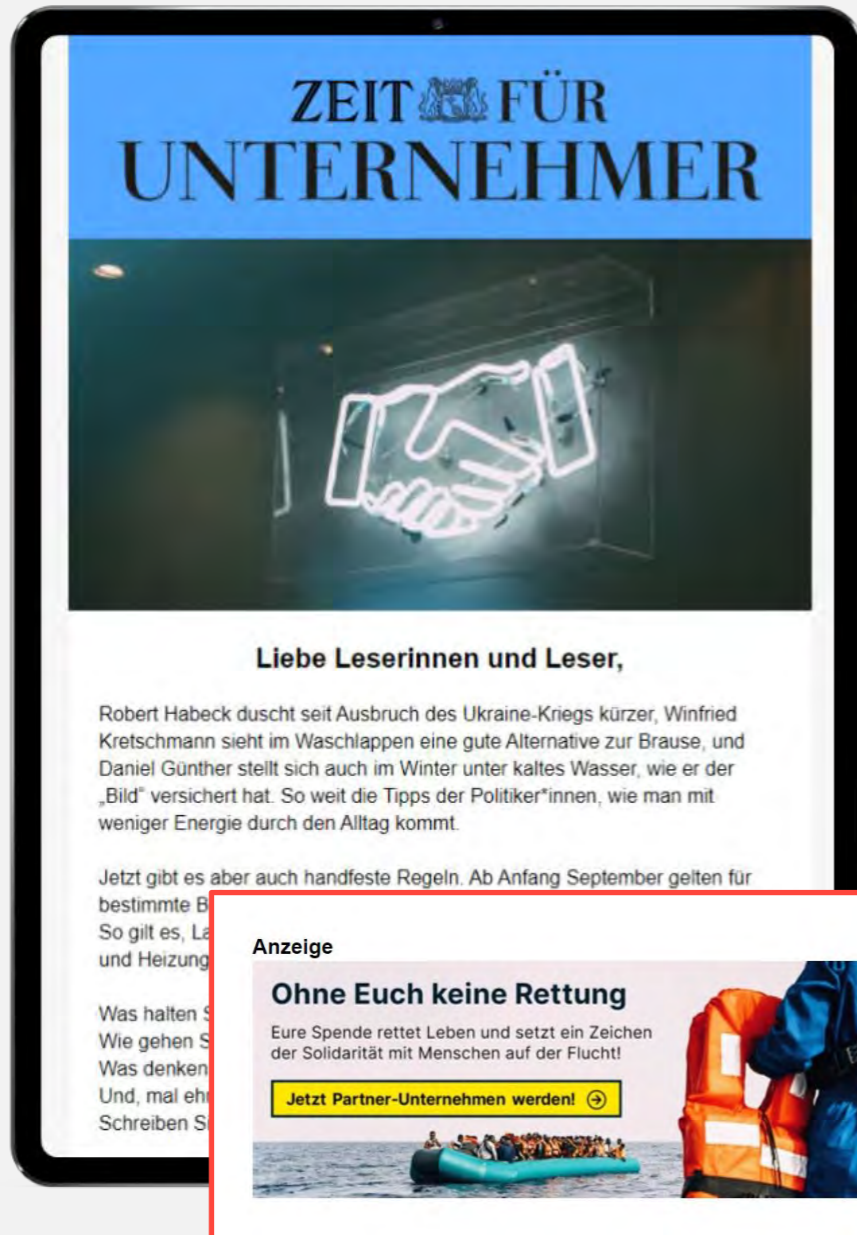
ZEIT FÜR UNTERNEHMER

Liebe Leserinnen und Leser,

Robert Habeck duscht seit Ausbruch des Ukraine-Kriegs kürzer, Winfried Kretschmann sieht im Waschlappen eine gute Alternative zur Brause, und Daniel Günther stellt sich auch im Winter unter kaltes Wasser, wie er der „Bild“ versichert hat. So weit die Tipps der Politiker*innen, wie man mit weniger Energie durch den Alltag kommt.

Jetzt gibt es aber auch handfeste Regeln. Ab Anfang September gelten für bestimmte B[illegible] So gilt es, La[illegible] und Heizung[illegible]

Was halten S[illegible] Wie gehen S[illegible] Was denken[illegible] Und, mal ehr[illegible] Schreiben S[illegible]

Anzeige

Ohne Euch keine Rettung

Eure Spende rettet Leben und setzt ein Zeichen der Solidarität mit Menschen auf der Flucht!

Jetzt Partner-Unternehmen werden!